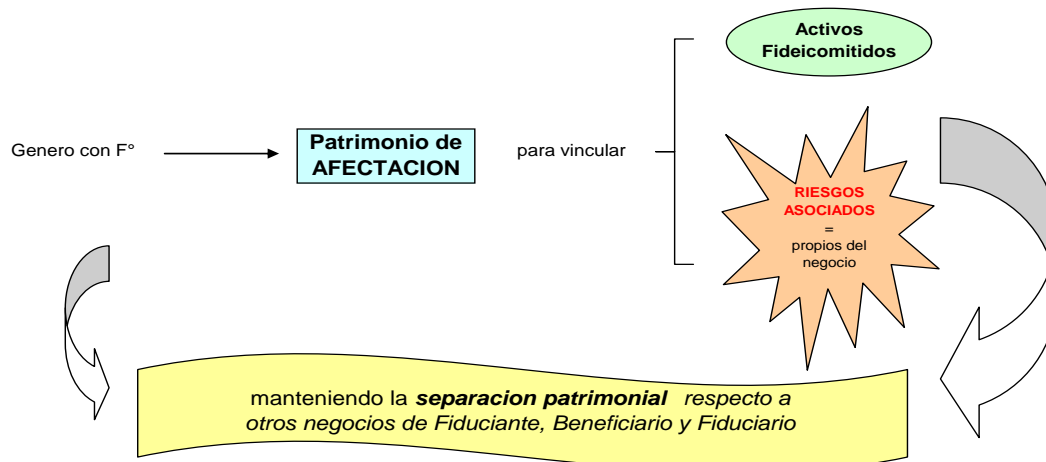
Genero con F°

Patrimonio de AFECTACION

para vincular

Activos Fideicomitidos

RIESGOS ASOCIADOS = propios del negocio

manteniendo la ***separacion patrimonial*** *respecto a otros negocios de Fiduciante, Beneficiario y Fiduciario*